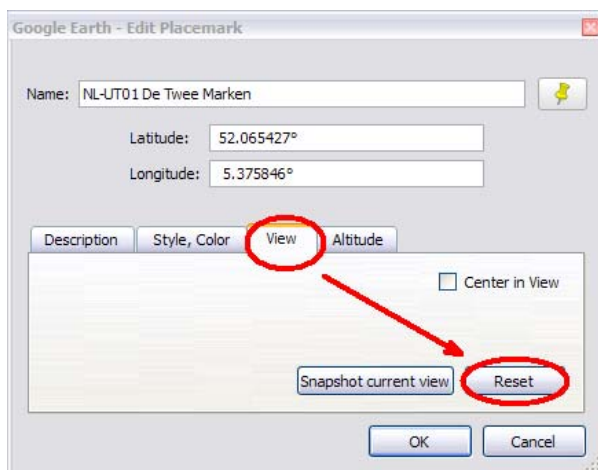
Google Earth - Edit Placemark

Name: NL-UT01 De Twee Marken

Latitude: 52.065427°

Longitude: 5.375846°

Description | Style, Color | View | Altitude

Center in View

Snapshot current view

Reset

OK

Cancel